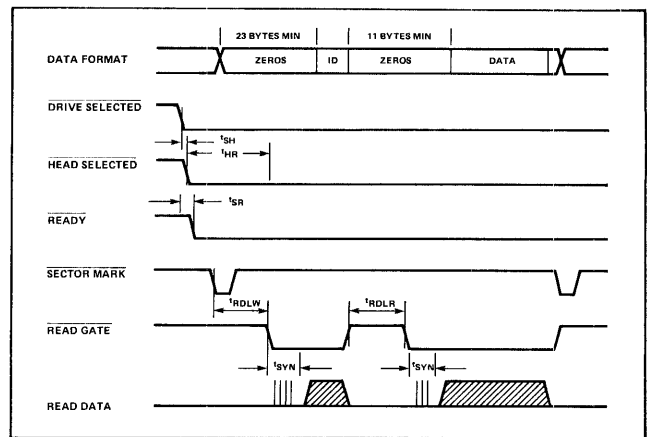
23 BYTES MIN

11 BYTES MIN

DATA FORMAT

ZEROS

ID

ZEROS

DATA

$\overline{\text{DRIVE SELECTED}}$

$t_{SH}$

$t_{HR}$

$\overline{\text{HEAD SELECTED}}$

$t_{SR}$

$\overline{\text{READY}}$

$\overline{\text{SECTOR MARK}}$

$t_{RDLW}$

$t_{RDLR}$

$\overline{\text{READ GATE}}$

$t_{SYN}$

$t_{SYN}$

READ DATA